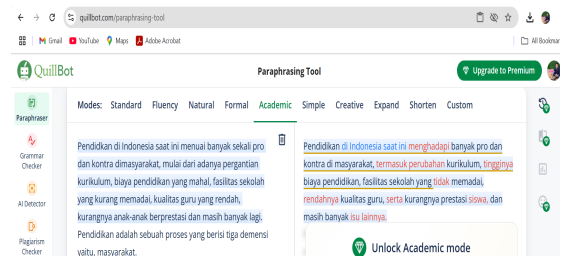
quillbot.com/paraphrasing-tool

Gmail YouTube Maps Adobe Acrobat All Bookmar

QuillBot Paraphrasing Tool Upgrade to Premium

Paraphraser

Grammar Checker

AI Detector

Plagiarism Checker

Modes: Standard Fluency Natural Formal Academic Simple Creative Expand Shorten Custom

Pendidikan di Indonesia saat ini menuai banyak sekali pro dan kontra dimasyarakat, mulai dari adanya pergantian kurikulum, biaya pendidikan yang mahal, fasilitas sekolah yang kurang memadai, kualitas guru yang rendah, kurangnya anak-anak berprestasi dan masih banyak lagi. Pendidikan adalah sebuah proses yang berisi tiga demensi yaitu, masyarakat.

Pendidikan di Indonesia saat ini menghadapi banyak pro dan kontra di masyarakat, termasuk perubahan kurikulum, tingginya biaya pendidikan, fasilitas sekolah yang tidak memadai, rendahnya kualitas guru, serta kurangnya prestasi siswa, dan masih banyak isu lainnya.

Unlock Academic mode